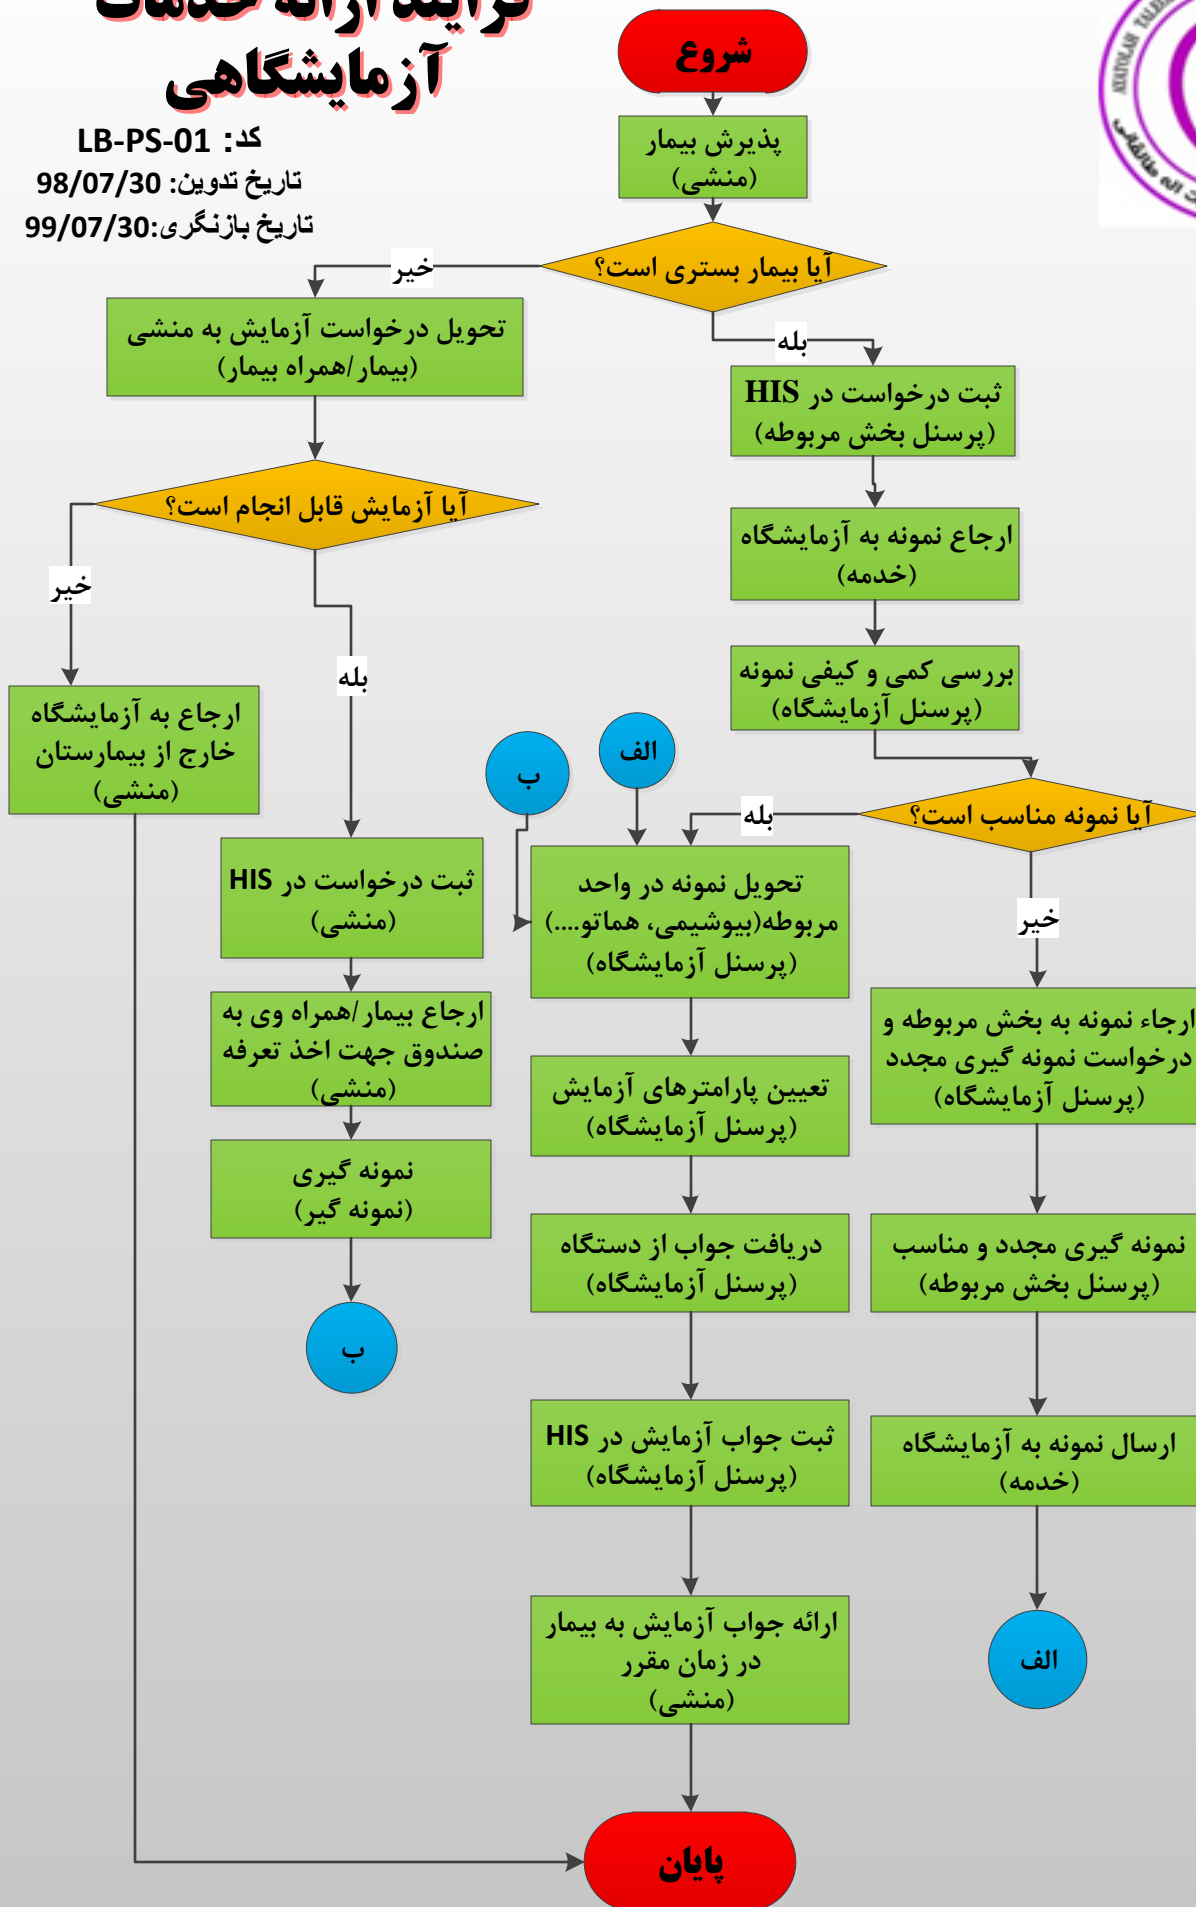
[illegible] ارائه خدمات
آزمایشگاهی
کد: LB-PS-01
تاریخ تدوین: 98/07/30
تاریخ بازنگری:99/07/30

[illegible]

شروع

پذیرش بیمار
(منشی)

آیا بیمار بستری است؟

خیر

بله

تحویل درخواست آزمایش به منشی
(بیمار/همراه بیمار)

ثبت درخواست در HIS
(پرسنل بخش مربوطه)

آیا آزمایش قابل انجام است؟

ارجاع نمونه به آزمایشگاه
(خدمه)

خیر

بله

بررسی کمی و کیفی نمونه
(پرسنل آزمایشگاه)

ارجاع به آزمایشگاه خارج از بیمارستان
(منشی)

الف

ب

آیا نمونه مناسب است؟

بله

ثبت درخواست در HIS
(منشی)

تحویل نمونه در واحد مربوطه(بیوشیمی، هماتو....)
(پرسنل آزمایشگاه)

خیر

ارجاع بیمار/همراه وی به صندوق جهت اخذ تعرفه
(منشی)

تعیین پارامترهای آزمایش
(پرسنل آزمایشگاه)

ارجاء نمونه به بخش مربوطه و درخواست نمونه گیری مجدد
(پرسنل آزمایشگاه)

نمونه گیری
(نمونه گیر)

دریافت جواب از دستگاه
(پرسنل آزمایشگاه)

نمونه گیری مجدد و مناسب
(پرسنل بخش مربوطه)

ب

ثبت جواب آزمایش در HIS
(پرسنل آزمایشگاه)

ارسال نمونه به آزمایشگاه
(خدمه)

ارائه جواب آزمایش به بیمار در زمان مقرر
(منشی)

الف

پایان